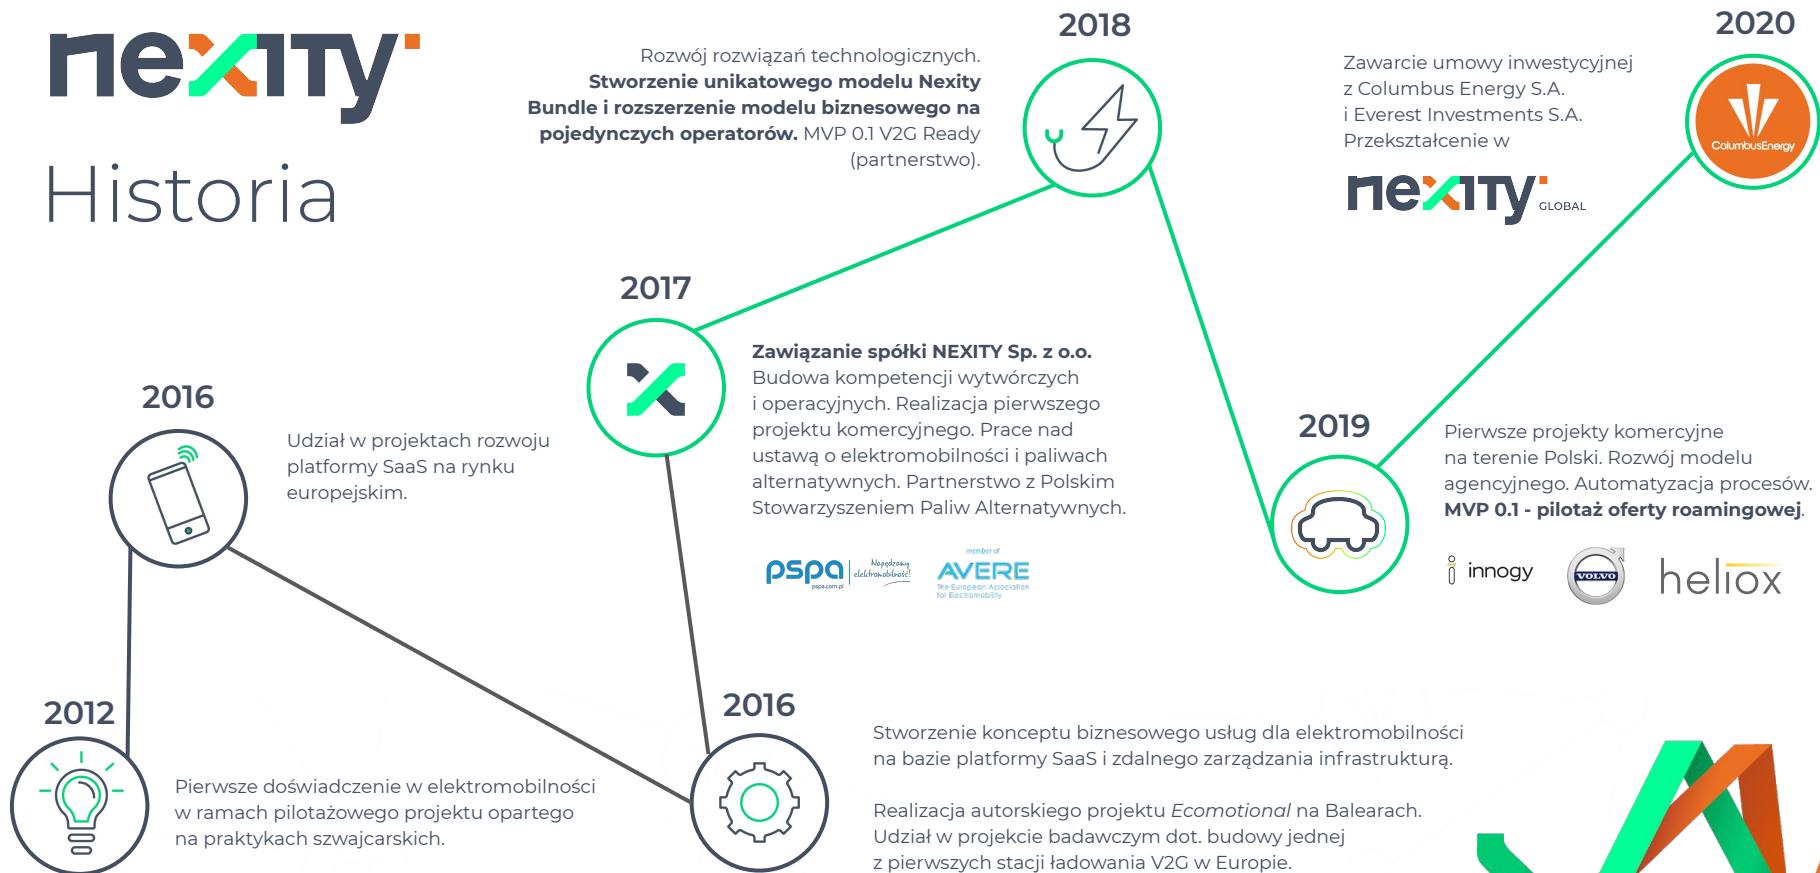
nexity

Historia

2018

Rozwój rozwiązań technologicznych. **Stworzenie unikatowego modelu Nexity Bundle i rozszerzenie modelu biznesowego na pojedynczych operatorów.** MVP 0.1 V2G Ready (partnerstwo).

2020

Zawarcie umowy inwestycyjnej z Columbus Energy S.A. i Everest Investments S.A. Przekształcenie w

nexity GLOBAL

ColumbusEnergy

2017

**Zawiązanie spółki NEXITY Sp. z o.o.** Budowa kompetencji wytwórczych i operacyjnych. Realizacja pierwszego projektu komercyjnego. Prace nad ustawą o elektromobilności i paliwach alternatywnych. Partnerstwo z Polskim Stowarzyszeniem Paliw Alternatywnych.

pspa pspa.com.pl Napędzamy elektromobilność!

member of AVERE The European Association for Electromobility

2016

Udział w projektach rozwoju platformy SaaS na rynku europejskim.

2019

Pierwsze projekty komercyjne na terenie Polski. Rozwój modelu agencyjnego. Automatyzacja procesów. **MVP 0.1 - pilotaż oferty roamingowej**.

innogy

VOLVO

heliox

2012

Pierwsze doświadczenie w elektromobilności w ramach pilotażowego projektu opartego na praktykach szwajcarskich.

2016

Stworzenie konceptu biznesowego usług dla elektromobilności na bazie platformy SaaS i zdalnego zarządzania infrastrukturą.

Realizacja autorskiego projektu *Ecomotional* na Balearach. Udział w projekcie badawczym dot. budowy jednej z pierwszych stacji ładowania V2G w Europie.